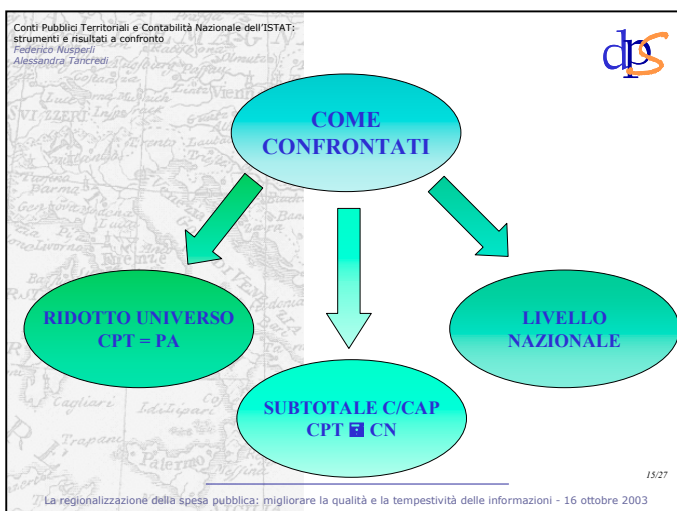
Conti Pubblici Territoriali e Contabilità Nazionale dell'ISTAT: strumenti e risultati a confronto
Federico Nusperli
Alessandra Tancredi

dps

COME CONFRONTATI

RIDOTTO UNIVERSO
CPT = PA

SUBTOTALE C/CAP
CPT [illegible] CN

LIVELLO NAZIONALE

15/27

La regionalizzazione della spesa pubblica: migliorare la qualità e la tempestività delle informazioni - 16 ottobre 2003